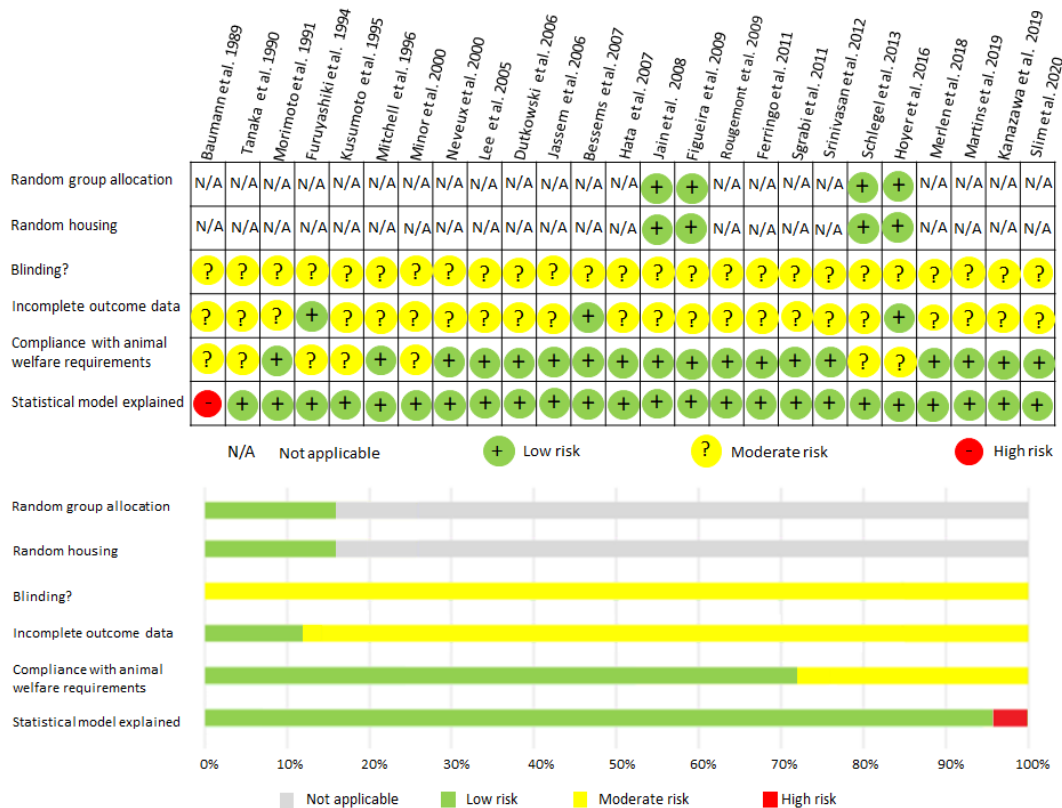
|  | Baumann et al. 1989 | Tanaka et al. 1990 | Morimoto et al. 1991 | Furuyashiki et al. 1994 | Kusumoto et al. 1995 | Mitchell et al. 1996 | Minor et al. 2000 | Neveux et al. 2000 | Lee et al. 2005 | Dutkowski et al. 2006 | Jassem et al. 2006 | Bessems et al. 2007 | Hata et al. 2007 | Jain et al. 2008 | Figueira et al. 2009 | Rougemont et al. 2009 | Ferringo et al. 2011 | Sgrabi et al. 2011 | Srinivasan et al. 2012 | Schlegel et al. 2013 | Hoyer et al. 2016 | Merlen et al. 2018 | Martins et al. 2019 | Kanazawa et al. 2019 | Slim et al. 2020 |
|---|---|---|---|---|---|---|---|---|---|---|---|---|---|---|---|---|---|---|---|---|---|---|---|---|---|
| Random group allocation | N/A | N/A | N/A | N/A | N/A | N/A | N/A | N/A | N/A | N/A | N/A | N/A | N/A | + | + | N/A | N/A | N/A | N/A | + | + | N/A | N/A | N/A | N/A |
| Random housing | N/A | N/A | N/A | N/A | N/A | N/A | N/A | N/A | N/A | N/A | N/A | N/A | N/A | + | + | N/A | N/A | N/A | N/A | + | + | N/A | N/A | N/A | N/A |
| Blinding? | ? | ? | ? | ? | ? | ? | ? | ? | ? | ? | ? | ? | ? | ? | ? | ? | ? | ? | ? | ? | ? | ? | ? | ? | ? |
| Incomplete outcome data | ? | ? | ? | + | ? | ? | ? | ? | ? | ? | ? | + | ? | ? | ? | ? | ? | ? | ? | ? | + | ? | ? | ? | ? |
| Compliance with animal welfare requirements | ? | ? | + | ? | ? | + | ? | + | + | + | + | + | + | + | + | + | + | + | + | ? | ? | + | + | + | + |
| Statistical model explained | - | + | + | + | + | + | + | + | + | + | + | + | + | + | + | + | + | + | + | + | + | + | + | + | + |

N/A Not applicable
+ Low risk
? Moderate risk
- High risk

Random group allocation
Random housing
Blinding?
Incomplete outcome data
Compliance with animal welfare requirements
Statistical model explained

0% 10% 20% 30% 40% 50% 60% 70% 80% 90% 100%

Not applicable Low risk Moderate risk High risk